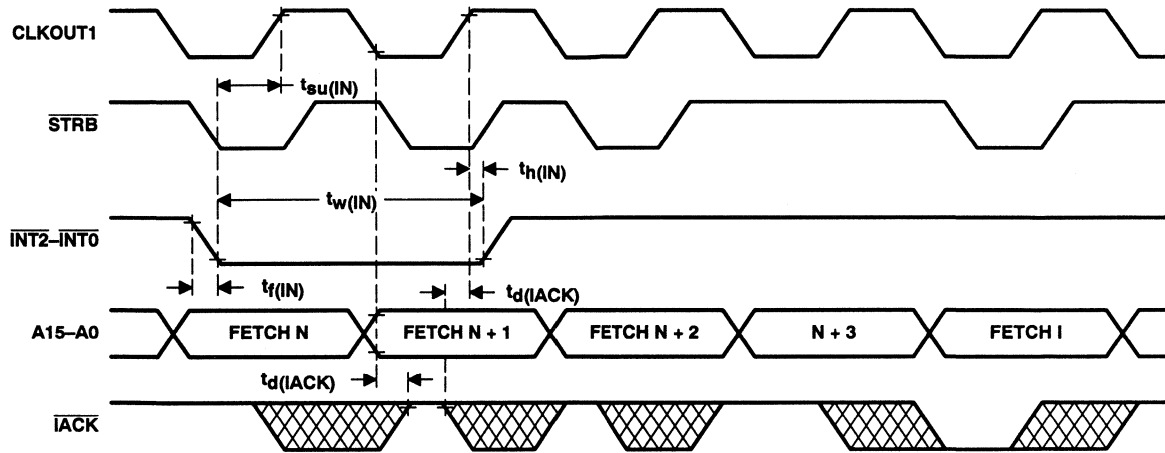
CLKOUT1

$t_{su(IN)}$

$\overline{STRB}$

$t_{h(IN)}$

$t_{w(IN)}$

$\overline{INT2}$–$\overline{INT0}$

$t_{f(IN)}$

$t_{d(IACK)}$

A15–A0

FETCH N

FETCH N + 1

FETCH N + 2

N + 3

FETCH I

$t_{d(IACK)}$

$\overline{IACK}$